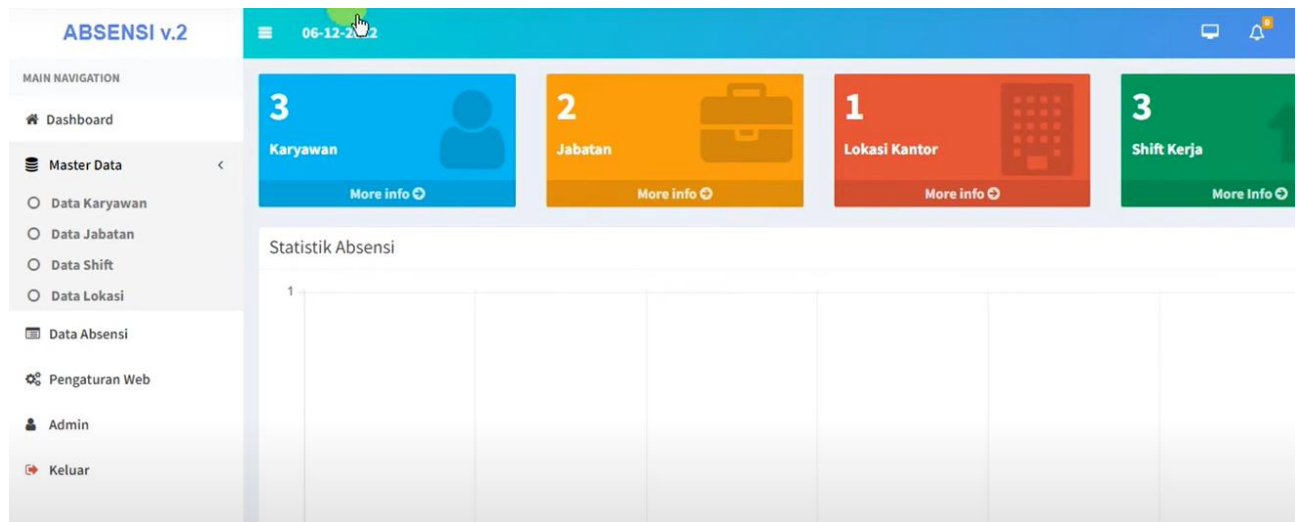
ABSENSI v.2

06-12-2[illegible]2

MAIN NAVIGATION

Dashboard

Master Data

Data Karyawan

Data Jabatan

Data Shift

Data Lokasi

Data Absensi

Pengaturan Web

Admin

Keluar

3
Karyawan
More info

2
Jabatan
More info

1
Lokasi Kantor
More info

3
Shift Kerja
More info

Statistik Absensi

1